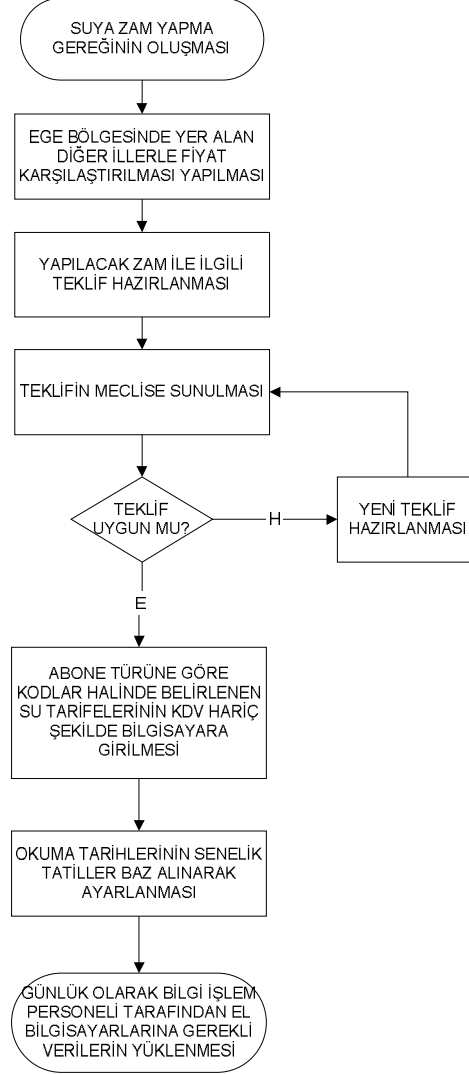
SUYA ZAM YAPMA GEREĞİNİN OLUŞMASI

EGE BÖLGESİNDE YER ALAN DİĞER İLLERLE FİYAT KARŞILAŞTIRILMASI YAPILMASI

YAPILACAK ZAM İLE İLGİLİ TEKLİF HAZIRLANMASI

TEKLİFİN MECLİSE SUNULMASI

TEKLİF UYGUN MU?

H

YENİ TEKLİF HAZIRLANMASI

E

ABONE TÜRÜNE GÖRE KODLAR HALİNDE BELİRLENEN SU TARİFELERİNİN KDV HARİÇ ŞEKİLDE BİLGİSAYARA GİRİLMESİ

OKUMA TARİHLERİNİN SENELİK TATİLLER BAZ ALINARAK AYARLANMASI

GÜNLÜK OLARAK BİLGİ İŞLEM PERSONELİ TARAFINDAN EL BİLGİSAYARLARINA GEREKLİ VERİLERİN YÜKLENMESİ